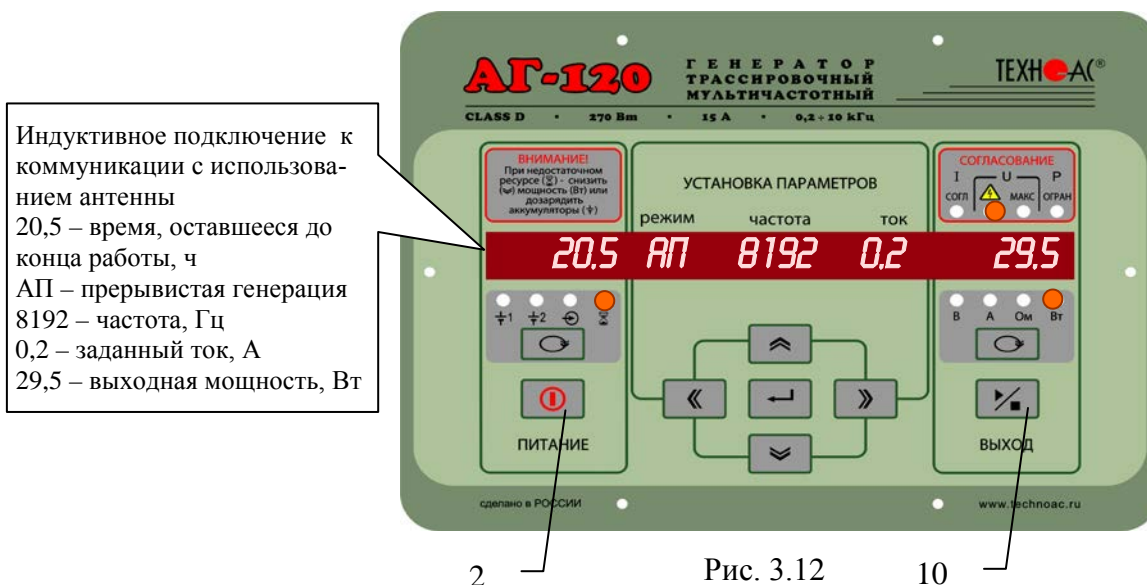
Индуктивное подключение к коммуникации с использованием антенны
20,5 – время, оставшееся до конца работы, ч
АП – прерывистая генерация
8192 – частота, Гц
0,2 – заданный ток, А
29,5 – выходная мощность, Вт

АГ-120 ГЕНЕРАТОР ТРАССИРОВОЧНЫЙ МУЛЬТИЧАСТОТНЫЙ
ТЕХНОАС®
CLASS D • 270 Вт • 15 А • 0,2 ÷ 10 кГц

ВНИМАНИЕ!
При недостаточном ресурсе (⧗) - снизить (⊕) мощность (Вт) или дозарядить аккумуляторы (⏚)

УСТАНОВКА ПАРАМЕТРОВ
режим частота ток

СОГЛАСОВАНИЕ
I U P
СОГЛ МАКС ОГРАН

20.5 АП 8192 0.2 29.5

⏚1 ⏚2 ⊕ ⧗
В А Ом Вт

ПИТАНИЕ
ВЫХОД

сделано в РОССИИ
www.technoac.ru

2
Рис. 3.12
10